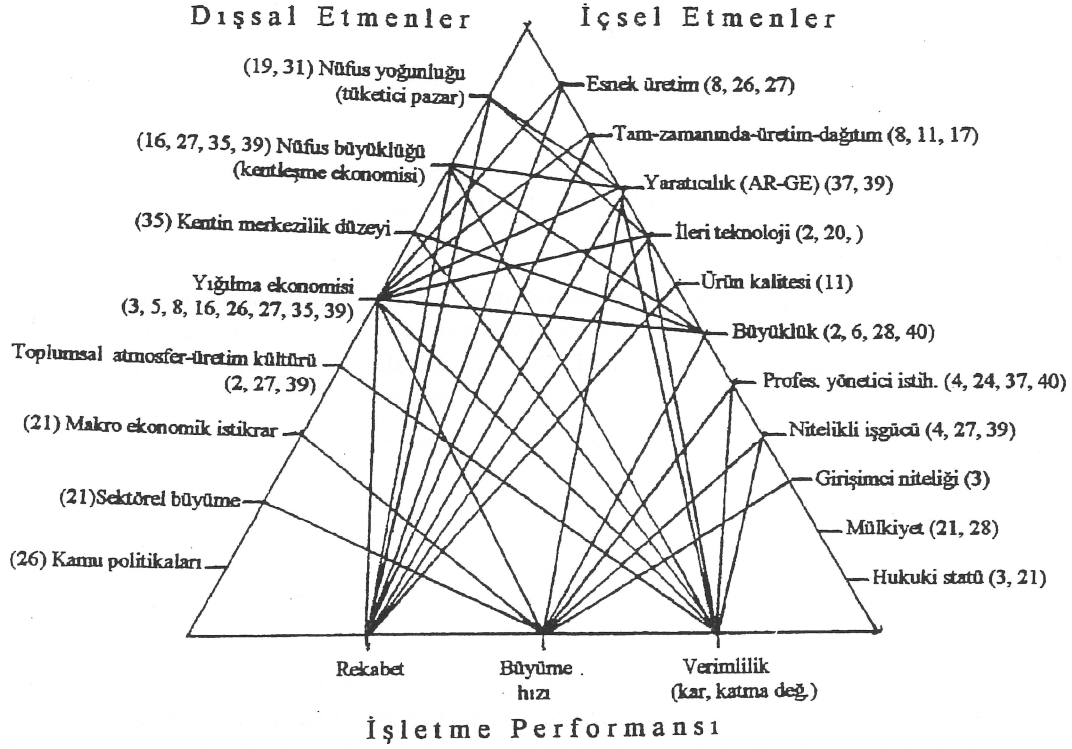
Dışsal Etmenler    İçsel Etmenler

(19, 31) Nüfus yoğunluğu (tüketici pazar)

Esnek üretim (8, 26, 27)

Tam-zamanında-üretim-dağıtım (8, 11, 17)

(16, 27, 35, 39) Nüfus büyüklüğü (kentleşme ekonomisi)

Yaratıcılık (AR-GE) (37, 39)

(35) Kentin merkezilik düzeyi

İleri teknoloji (2, 20, )

Ürün kalitesi (11)

Yığılma ekonomisi (3, 5, 8, 16, 26, 27, 35, 39)

Büyüklük (2, 6, 28, 40)

Toplumsal atmosfer-üretim kültürü (2, 27, 39)

Profes. yönetici istih. (4, 24, 37, 40)

(21) Makro ekonomik istikrar

Nitelikli işgücü (4, 27, 39)

Girişimci niteliği (3)

(21)Sektörel büyüme

Mülkiyet (21, 28)

(26) Kamu politikaları

Hukuki statü (3, 21)

Rekabet

Büyüme . hızı

Verimlilik (kar, katma değ.)

İşletme Performansı